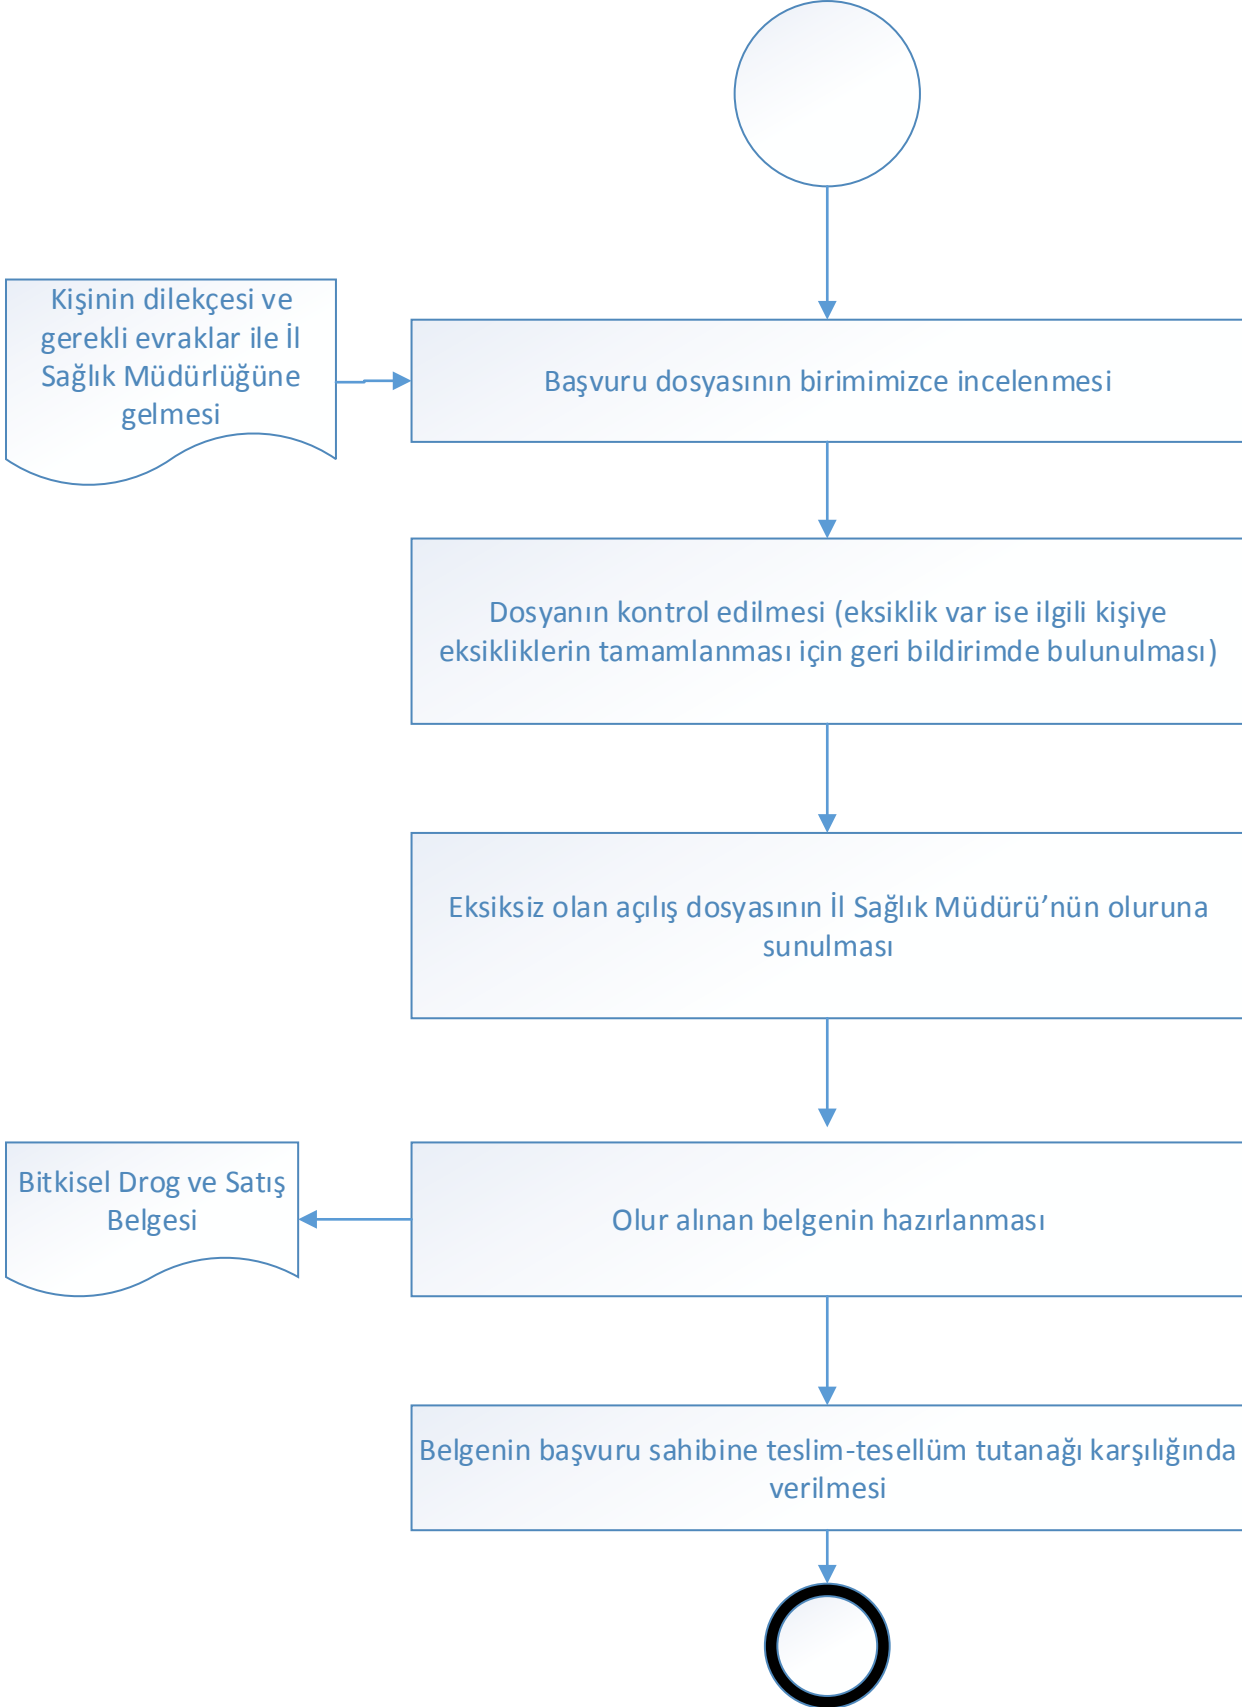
Kişinin dilekçesi ve gerekli evraklar ile İl Sağlık Müdürlüğüne gelmesi

Başvuru dosyasının birimimizce incelenmesi

Dosyanın kontrol edilmesi (eksiklik var ise ilgili kişiye eksikliklerin tamamlanması için geri bildirimde bulunulması)

Eksiksiz olan açılış dosyasının İl Sağlık Müdürü'nün oluruna sunulması

Bitkisel Drog ve Satış Belgesi

Olur alınan belgenin hazırlanması

Belgenin başvuru sahibine teslim-tesellüm tutanağı karşılığında verilmesi